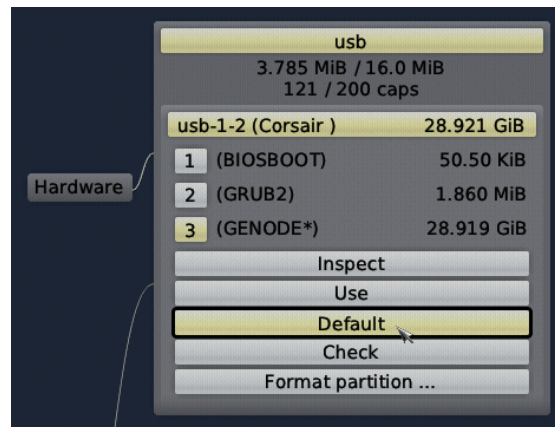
Hardware

usb
3.785 MiB / 16.0 MiB
121 / 200 caps

| usb-1-2 (Corsair ) | 28.921 GiB |
|---|---|
| 1 (BIOSBOOT) | 50.50 KiB |
| 2 (GRUB2) | 1.860 MiB |
| 3 (GENODE*) | 28.919 GiB |

Inspect
Use
Default
Check
Format partition ...